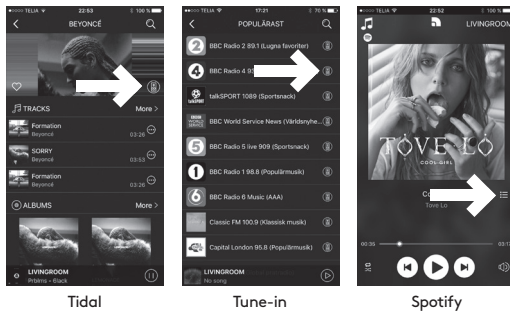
TELIA 22:53 100 %

BEYONCÉ

TRACKS More >

Formation
Beyoncé 03:26

SORRY
Beyoncé 03:53

Formation
Beyoncé 03:26

ALBUMS More >

LIVINGROOM
Prblms • Black

Tidal

TELIA 17:21 70 %

POPULÄRAST

BBC Radio 2 89.1 (Lugna favoriter)

BBC Radio 4 93

talkSPORT 1089 (Sportsnack)

BBC World Service News (Världsnyhe...

BBC Radio 5 live 909 (Sportsnack)

BBC Radio 1 98.8 (Populärmusik)

BBC Radio 6 Music (AAA)

Classic FM 100.9 (Klassisk musik)

Capital London 95.8 (Populärmusik)

LIVINGROOM
No song

Tune-in

TELIA 22:52 100 %

LIVINGROOM

TOVE LO
COOL GIRL

Co
Tove Lo

00:36 03:1

Spotify